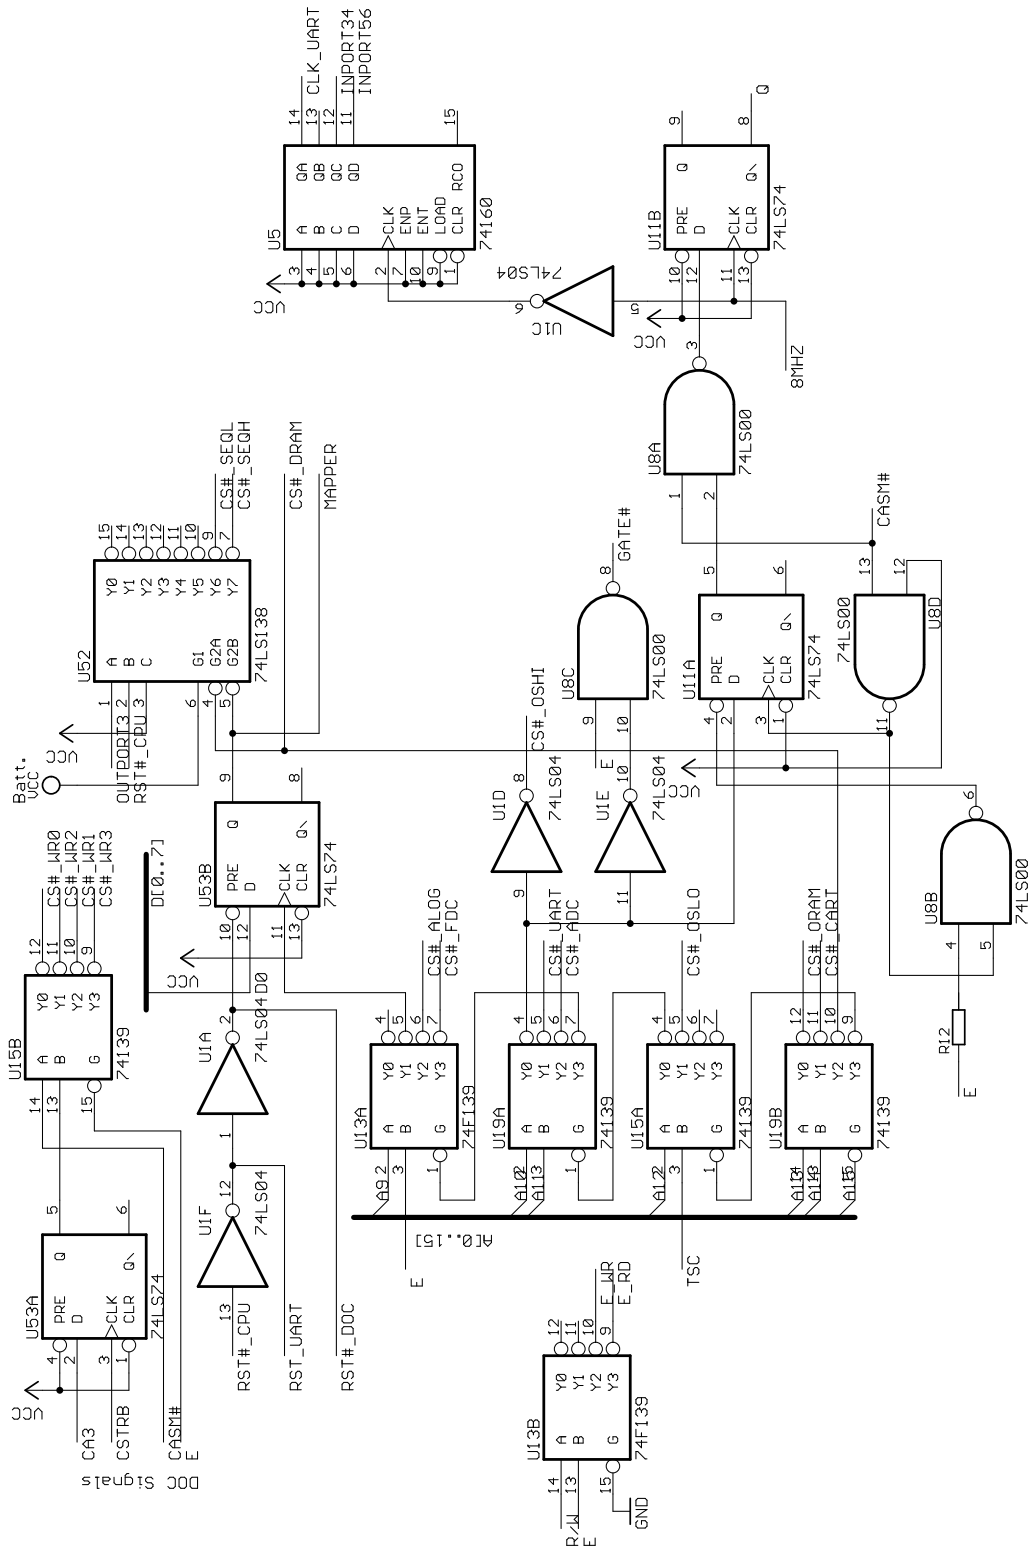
CLK_UART
INPORT34
INPORT56
14 13 12 11 15
QA QB QC QD
U5 A B C D >CLK ENP ENT LOAD CLR RCO
74160
3 4 5 6 2 7 10 9 1
VCC
74LS04
U1C
6 5
9 8 Q
U11B PRE D >CLK CLR Q\
Q
74LS74
10 12 11 13
VCC
3
8MHZ
U8A
74LS00
1 2
CASM#
GATE#
8
U8C
74LS00
9 10
5 6
U11A PRE D Q >CLK CLR Q\
74LS74
4 2 3 1
13 12
74LS00
U8D
11
CS#_OSHI
U1D
8
74LS04
9
U1E
10
74LS04
11
E
VCC
6
U8B
74LS00
4 5
R12
E
CS#_SEQL
CS#_SEQH
CS#_DRAM
MAPPER
15 14 13 12 11 10 9 7
Y0 Y1 Y2 Y3 Y4 Y5 Y6 Y7
U52 A B C G1 G2A G2B
74LS138
1 2 3 6 4 5
VCC
Batt. VCC
OUTPORT3_2
RST#_CPU_3
9 8
U53B PRE D Q >CLK CLR Q\
74LS74
10 12 11 13
VCC
D[0..7]
D0
U1A
74LS04
2 1
12
U1F
74LS04
13
RST#_CPU
RST_UART
RST#_DOC
CS#_WR0
CS#_WR1
CS#_WR2
CS#_WR3
12 11 10 9
Y0 Y1 Y2 Y3
U15B A B G
74139
14 13 15
5 6
U53A PRE D Q >CLK CLR Q\
74LS74
4 2 3 1
VCC
CA3
CSTRB
CASM#
E
DOC Signals
CS#_ALOG
CS#_FDC
4 5 6 7
Y0 Y1 Y2 Y3
U13A A B G
74F139
A9 2 3 1
CS#_UART
CS#_ADC
4 5 6 7
Y0 Y1 Y2 Y3
U19A A B G
74139
A10 A11 2 3 1
CS#_OSLO
4 5 6 7
Y0 Y1 Y2 Y3
U15A A B G
74139
A12 2 3 1
CS#_ORAM
CS#_CART
12 11 10 9
Y0 Y1 Y2 Y3
U19B A B G
74139
A13 A14 A15 14 13 15
A[0..15]
E
TSC
E_WR
E_RD
12 11 10 9
Y0 Y1 Y2 Y3
U13B A B G
74F139
14 13 15
R_W
E
GND